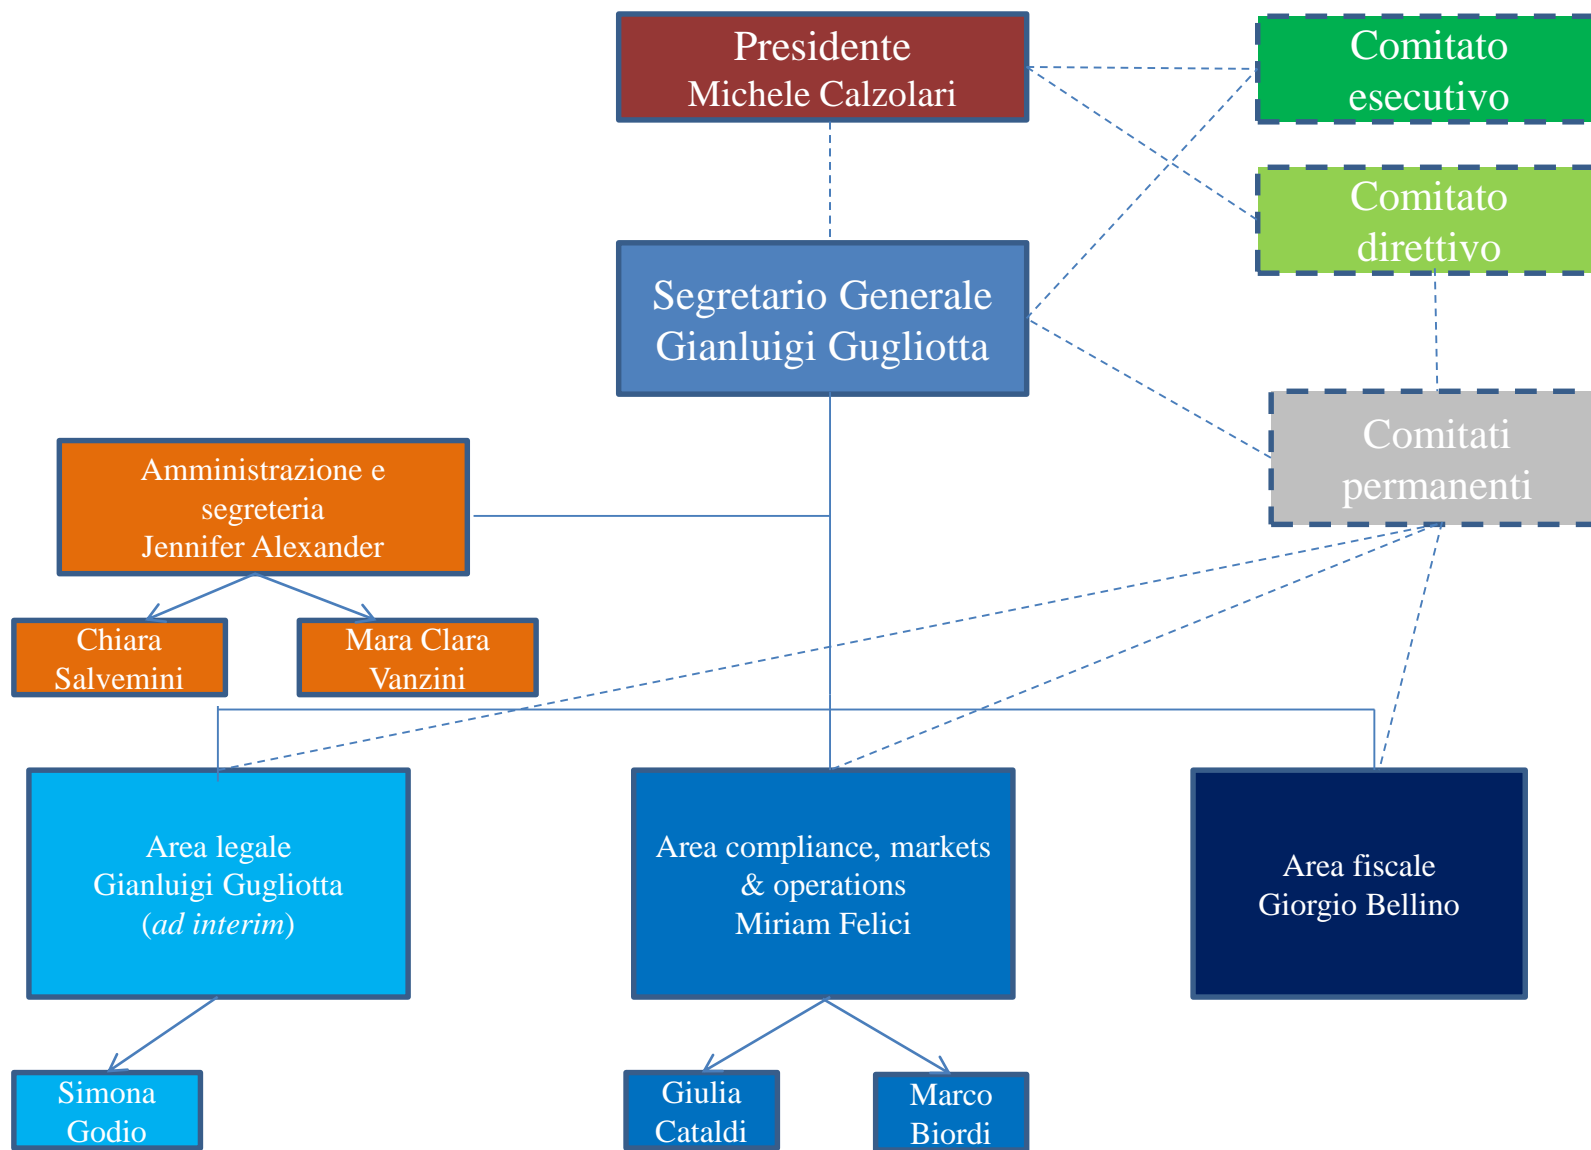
Presidente
Michele Calzolari

Comitato esecutivo

Comitato direttivo

Segretario Generale
Gianluigi Gugliotta

Comitati permanenti

Amministrazione e segreteria
Jennifer Alexander

Chiara Salvemini

Mara Clara Vanzini

Area legale
Gianluigi Gugliotta
(*ad interim*)

Area compliance, markets & operations
Miriam Felici

Area fiscale
Giorgio Bellino

Simona Godio

Giulia Cataldi

Marco Biordi